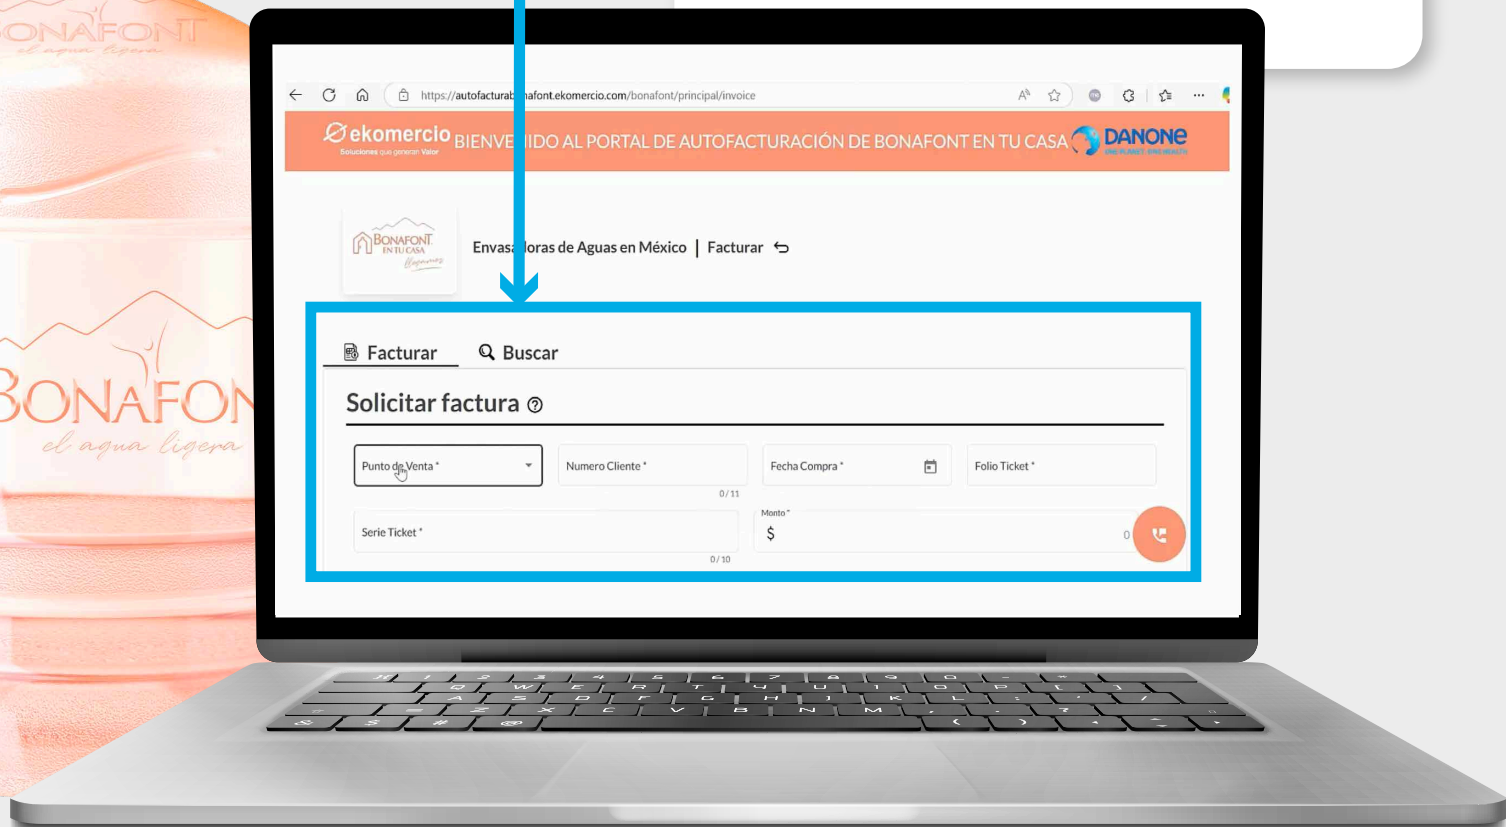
BONAFONT
el agua ligera

https://autofacturab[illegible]afont.ekomercio.com/bonafont/principal/invoice

ekomercio
Soluciones que generan Valor
BIENVE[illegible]IDO AL PORTAL DE AUTOFACTURACIÓN DE BONAFONT EN TU CASA
DANONE

BONAFONT
EN TU CASA

Envas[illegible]doras de Aguas en México | Facturar

Facturar
Buscar

Solicitar factura

Punto de Venta *
Numero Cliente *
0/11
Fecha Compra *
Folio Ticket *

Serie Ticket *
0/10
Monto *
$
0

BONAFONT
el agua ligera